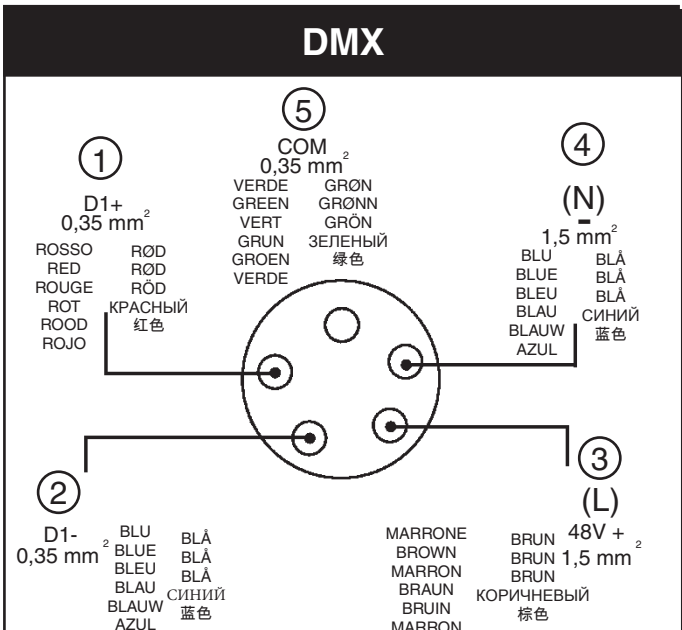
DMX

5
COM
0,35 mm$^2$
VERDE
GREEN
VERT
GRUN
GROEN
VERDE
GRØN
GRØNN
GRÖN
ЗЕЛЕНЫЙ
绿色

1
D1+
0,35 mm$^2$
ROSSO
RED
ROUGE
ROT
ROOD
ROJO
RØD
RØD
RÖD
КРАСНЫЙ
红色

4
(N)
-
1,5 mm$^2$
BLU
BLUE
BLEU
BLAU
BLAUW
AZUL
BLÅ
BLÅ
BLÅ
СИНИЙ
蓝色

3
(L)
48V +
1,5 mm$^2$
MARRONE
BROWN
MARRON
BRAUN
BRUIN
MARRON
BRUN
BRUN
BRUN
КОРИЧНЕВЫЙ
棕色

2
D1-
0,35 mm$^2$
BLU
BLUE
BLEU
BLAU
BLAUW
AZUL
BLÅ
BLÅ
BLÅ
СИНИЙ
蓝色